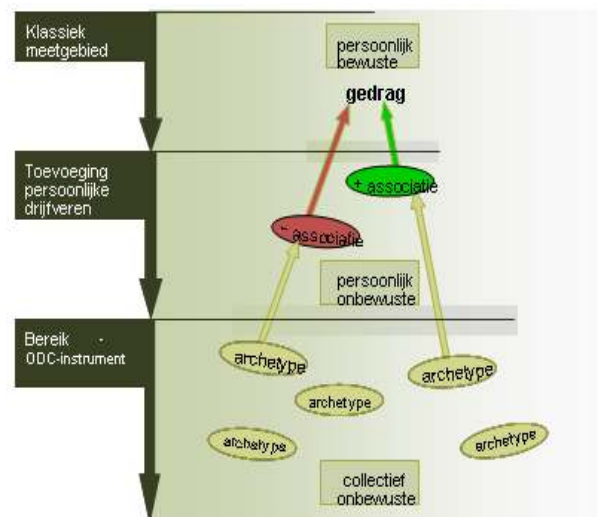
Klassiek meetgebied

persoonlijk bewuste

gedrag

Toevoeging persoonlijke drijfveren

+ associatie

- associatie

persoonlijk onbewuste

Bereik · ODC-instrument

archetype

archetype

archetype

archetype

archetype

collectief onbewuste